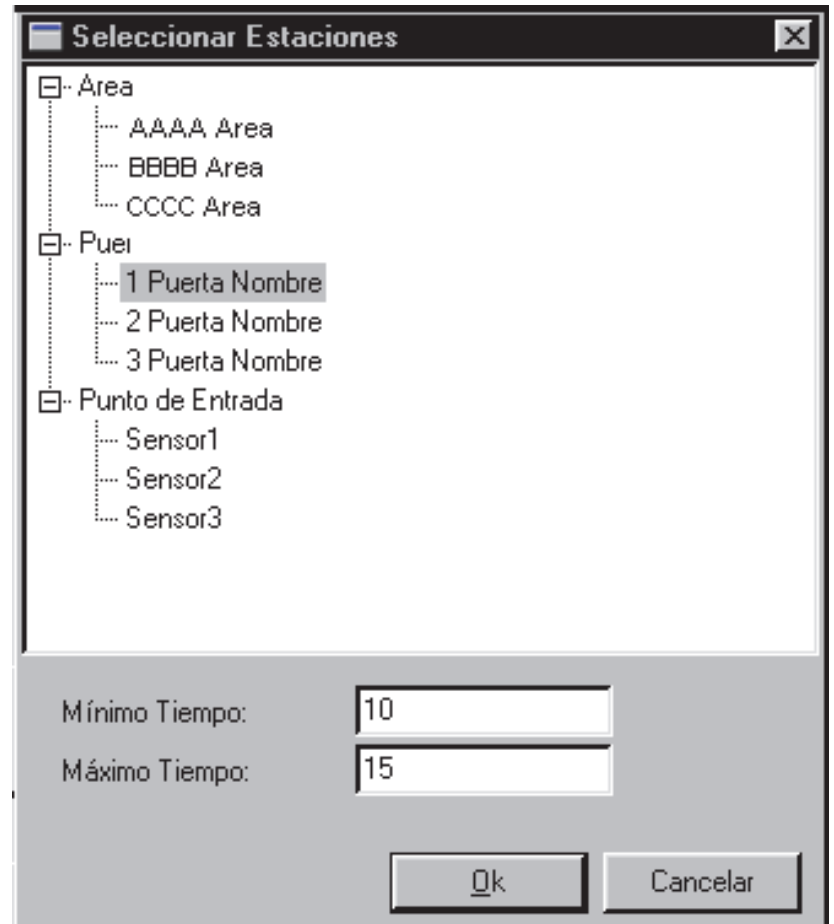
Seleccionar Estaciones

Area
AAAA Area
BBBB Area
CCCC Area
Puer
1 Puerta Nombre
2 Puerta Nombre
3 Puerta Nombre
Punto de Entrada
Sensor1
Sensor2
Sensor3

Mínimo Tiempo: 10
Máximo Tiempo: 15

Ok
Cancelar